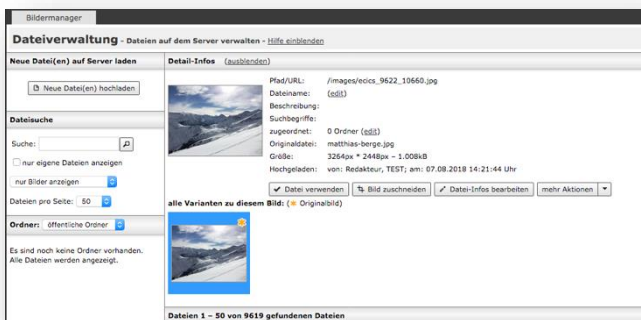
Bildermanager

Dateiverwaltung - Dateien auf dem Server verwalten - Hilfe einblenden

Neue Datei(en) auf Server laden

Neue Datei(en) hochladen

Dateisuche

Suche:

nur eigene Dateien anzeigen

nur Bilder anzeigen

Dateien pro Seite: 50

Ordner: öffentliche Ordner

Es sind noch keine Ordner vorhanden. Alle Dateien werden angezeigt.

Detail-Infos (ausblenden)

| | |
|---|---|
| Pfad/URL: | /images/ecics_9622_10660.jpg |
| Dateiname: | (edit) |
| Beschreibung: | |
| Suchbegriffe: | |
| zugeordnet: | 0 Ordner (edit) |
| Originaldatei: | matthias-berge.jpg |
| Größe: | 3264px * 2448px – 1.008kB |
| Hochgeladen: | von: Redakteur, TEST; am: 07.08.2018 14:21:44 Uhr |

Datei verwenden | Bild zuschneiden | Datei-Infos bearbeiten | mehr Aktionen

alle Varianten zu diesem Bild: (Originalbild)

Dateien 1 – 50 von 9619 gefundenen Dateien